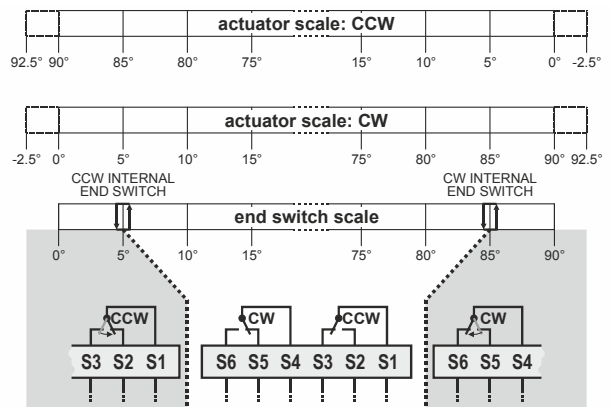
actuator scale: CCW

92.5° 90° 85° 80° 75° 15° 10° 5° 0° -2.5°

actuator scale: CW

-2.5° 0° 5° 10° 15° 75° 80° 85° 90° 92.5°

CCW INTERNAL END SWITCH

CW INTERNAL END SWITCH

end switch scale

0° 5° 10° 15° 75° 80° 85° 90°

CCW

S3 S2 S1

CW

CCW

S6 S5 S4 S3 S2 S1

CW

S6 S5 S4